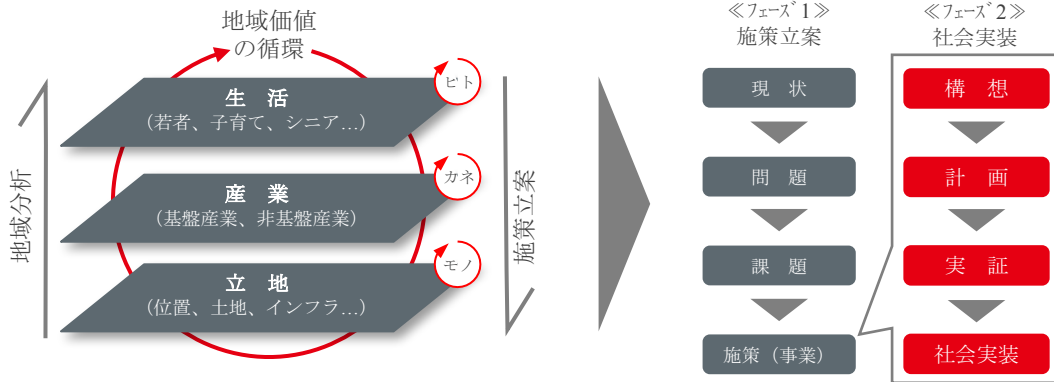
地域価値の循環

生　活
（若者、子育て、シニア…）

産　業
（基盤産業、非基盤産業）

立　地
（位置、土地、インフラ…）

ヒト

カネ

モノ

地域分析

施策立案

≪フェーズ1≫
施策立案

現　状

問　題

課　題

施策（事業）

≪フェーズ2≫
社会実装

構　想

計　画

実　証

社会実装